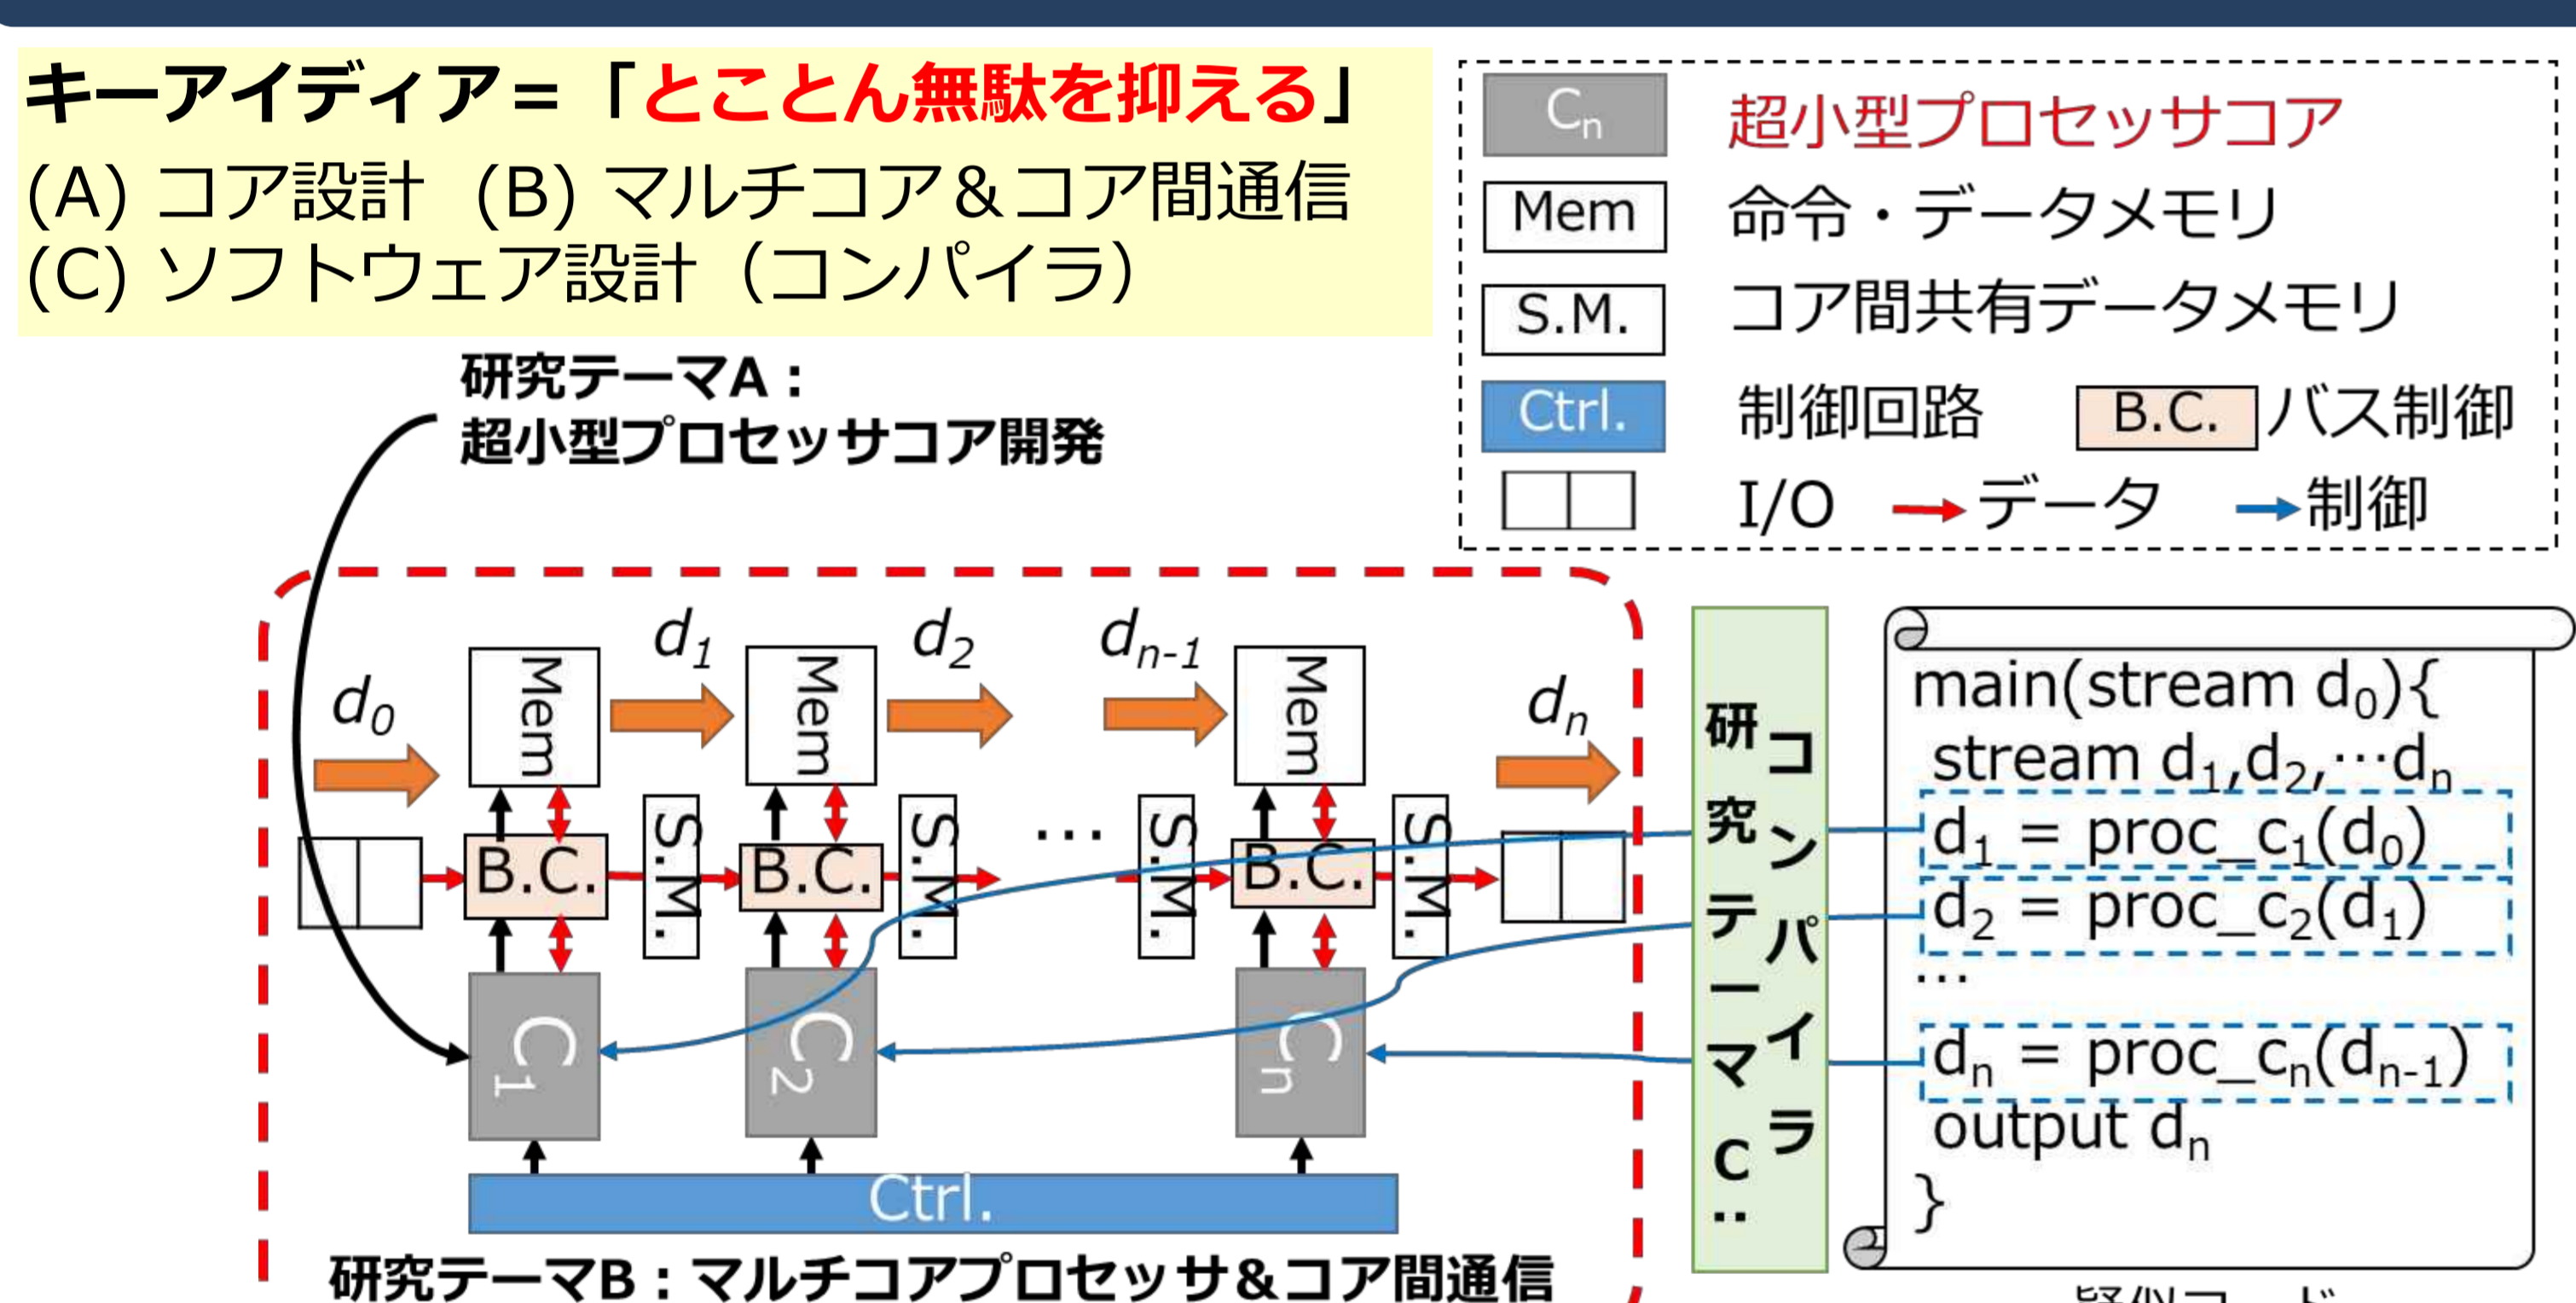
キーアイディア＝「とことん無駄を抑える」
(A) コア設計 (B) マルチコア＆コア間通信
(C) ソフトウェア設計（コンパイラ）

$C_n$ 超小型プロセッサコア
Mem 命令・データメモリ
S.M. コア間共有データメモリ
Ctrl. 制御回路 B.C. バス制御
I/O → データ → 制御

研究テーマA：
超小型プロセッサコア開発

$d_0$ Mem $d_1$ Mem $d_2$ $d_{n-1}$ Mem $d_n$
B.C. S.M. B.C. S.M. … S.M. B.C. S.M.
$C_1$ $C_2$ $C_n$
Ctrl.

研究テーマC：コンパイラ

main(stream $d_0$){
stream $d_1$,$d_2$,…$d_n$
$d_1$ = proc_$c_1$($d_0$)
$d_2$ = proc_$c_2$($d_1$)
…
$d_n$ = proc_$c_n$($d_{n-1}$)
output $d_n$
}

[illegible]

研究テーマB：マルチコアプロセッサ＆コア間通信